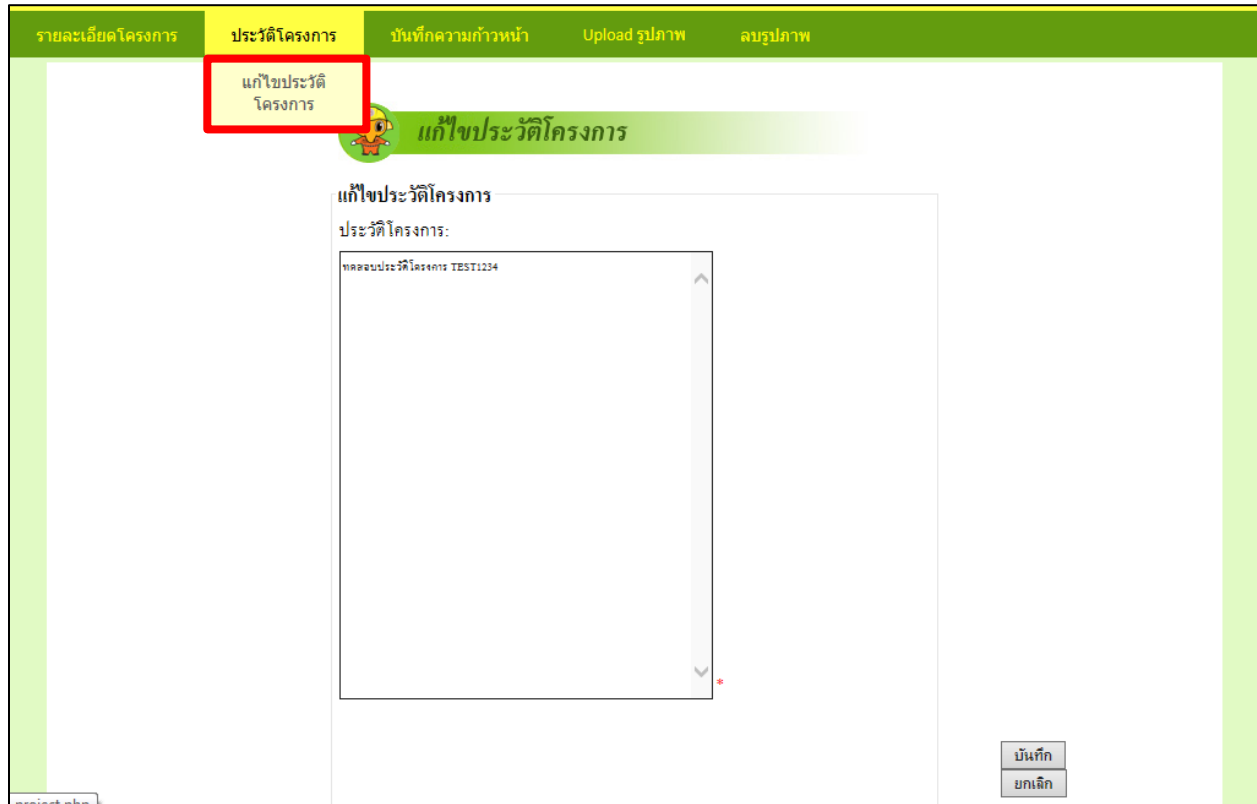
รายละเอียดโครงการ ประวัติโครงการ บันทึกความก้าวหน้า Upload รูปภาพ ลบรูปภาพ

แก้ไขประวัติโครงการ

แก้ไขประวัติโครงการ

แก้ไขประวัติโครงการ

ประวัติโครงการ:

ทดลอบประวัติโครงการ TEST1234

*

บันทึก

ยกเลิก

project.php